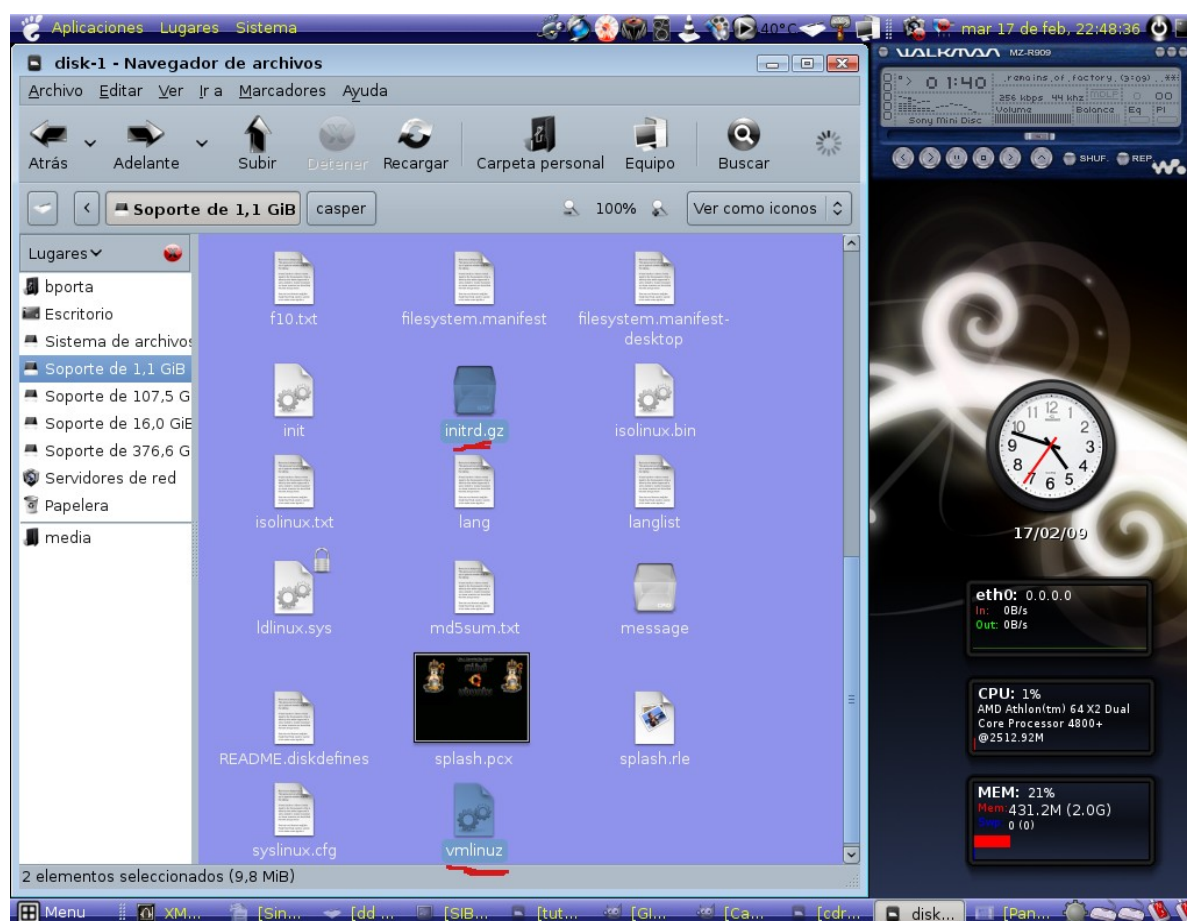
Aplicaciones Lugares Sistema
40°C
mar 17 de feb, 22:48:36

disk-1 - Navegador de archivos
Archivo Editar Ver Ir a Marcadores Ayuda
Atrás Adelante Subir Detener Recargar Carpeta personal Equipo Buscar
Soporte de 1,1 GiB casper 100% Ver como iconos

Lugares
bporta
Escritorio
Sistema de archivos
Soporte de 1,1 GiB
Soporte de 107,5 G
Soporte de 16,0 GiE
Soporte de 376,6 G
Servidores de red
Papelera
media

f10.txt
filesystem.manifest
filesystem.manifest-desktop
init
initrd.gz
isolinux.bin
isolinux.txt
lang
langlist
ldlinux.sys
md5sum.txt
message
README.diskdefines
splash.pcx
splash.rle
syslinux.cfg
vmlinuz

2 elementos seleccionados (9,8 MiB)

WALKMAN MZ-R909
01:40
remains of factory (3:09)
256 kbps 44 khz
Volume Balance Eq Pl
Sony Mini Disc
SHUF. REP

17/02/09

eth0: 0.0.0.0
In: 0B/s
Out: 0B/s

CPU: 1%
AMD Athlon(tm) 64 X2 Dual Core Processor 4800+
@2512.92M

MEM: 21%
Mem 431.2M (2.0G)
Swp 0 (0)

Menu XM... [Sin... [dd ... [SIB... [tut... [Gl... [Ca... [cdr... disk... [Pan...